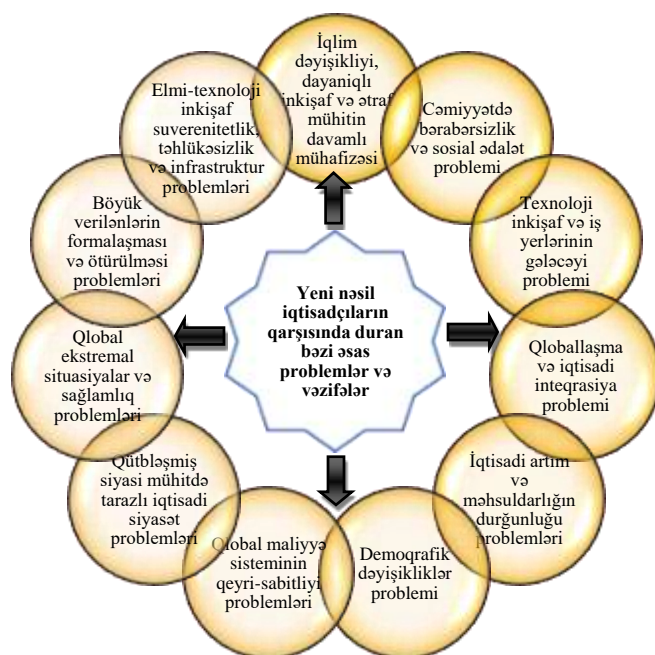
Yeni nəsil iqtisadçıların qarşısında duran bəzi əsas problemlər və vəzifələr

İqlim dəyişikliyi, dayanıqlı inkişaf və ətraf mühitin davamlı mühafizəsi

Cəmiyyətdə bərabərsizlik və sosial ədalət problemi

Texnoloji inkişaf və iş yerlərinin gələcəyi problemi

Qloballaşma və iqtisadi inteqrasiya problemi

İqtisadi artım və məhsuldarlığın durğunluğu problemləri

Demoqrafik dəyişikliklər problemi

Qlobal maliyyə sisteminin qeyri-sabitliyi problemləri

Qütbləşmiş siyasi mühitdə tarazlı iqtisadi siyasət problemləri

Qlobal ekstremal situasiyalar və sağlamlıq problemləri

Böyük verilənlərin formalaşması və ötürülməsi problemləri

Elmi-texnoloji inkişaf suverenitetlik, təhlükəsizlik və infrastruktur problemləri